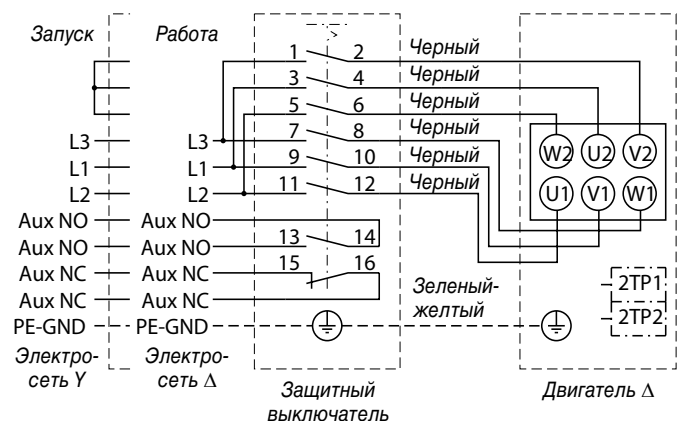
Запуск
Работа

L3
L1
L2
Aux NO
Aux NO
Aux NC
Aux NC
PE-GND
Электросеть Y

L3
L1
L2
Aux NO
Aux NO
Aux NC
Aux NC
PE-GND
Электросеть Δ

1 2
3 4
5 6
7 8
9 10
11 12
13 14
15 16

Черный
Черный
Черный
Черный
Черный
Черный

Зеленый-желтый

Защитный выключатель

W2 U2 V2
U1 V1 W1

2TP1
2TP2

Двигатель Δ